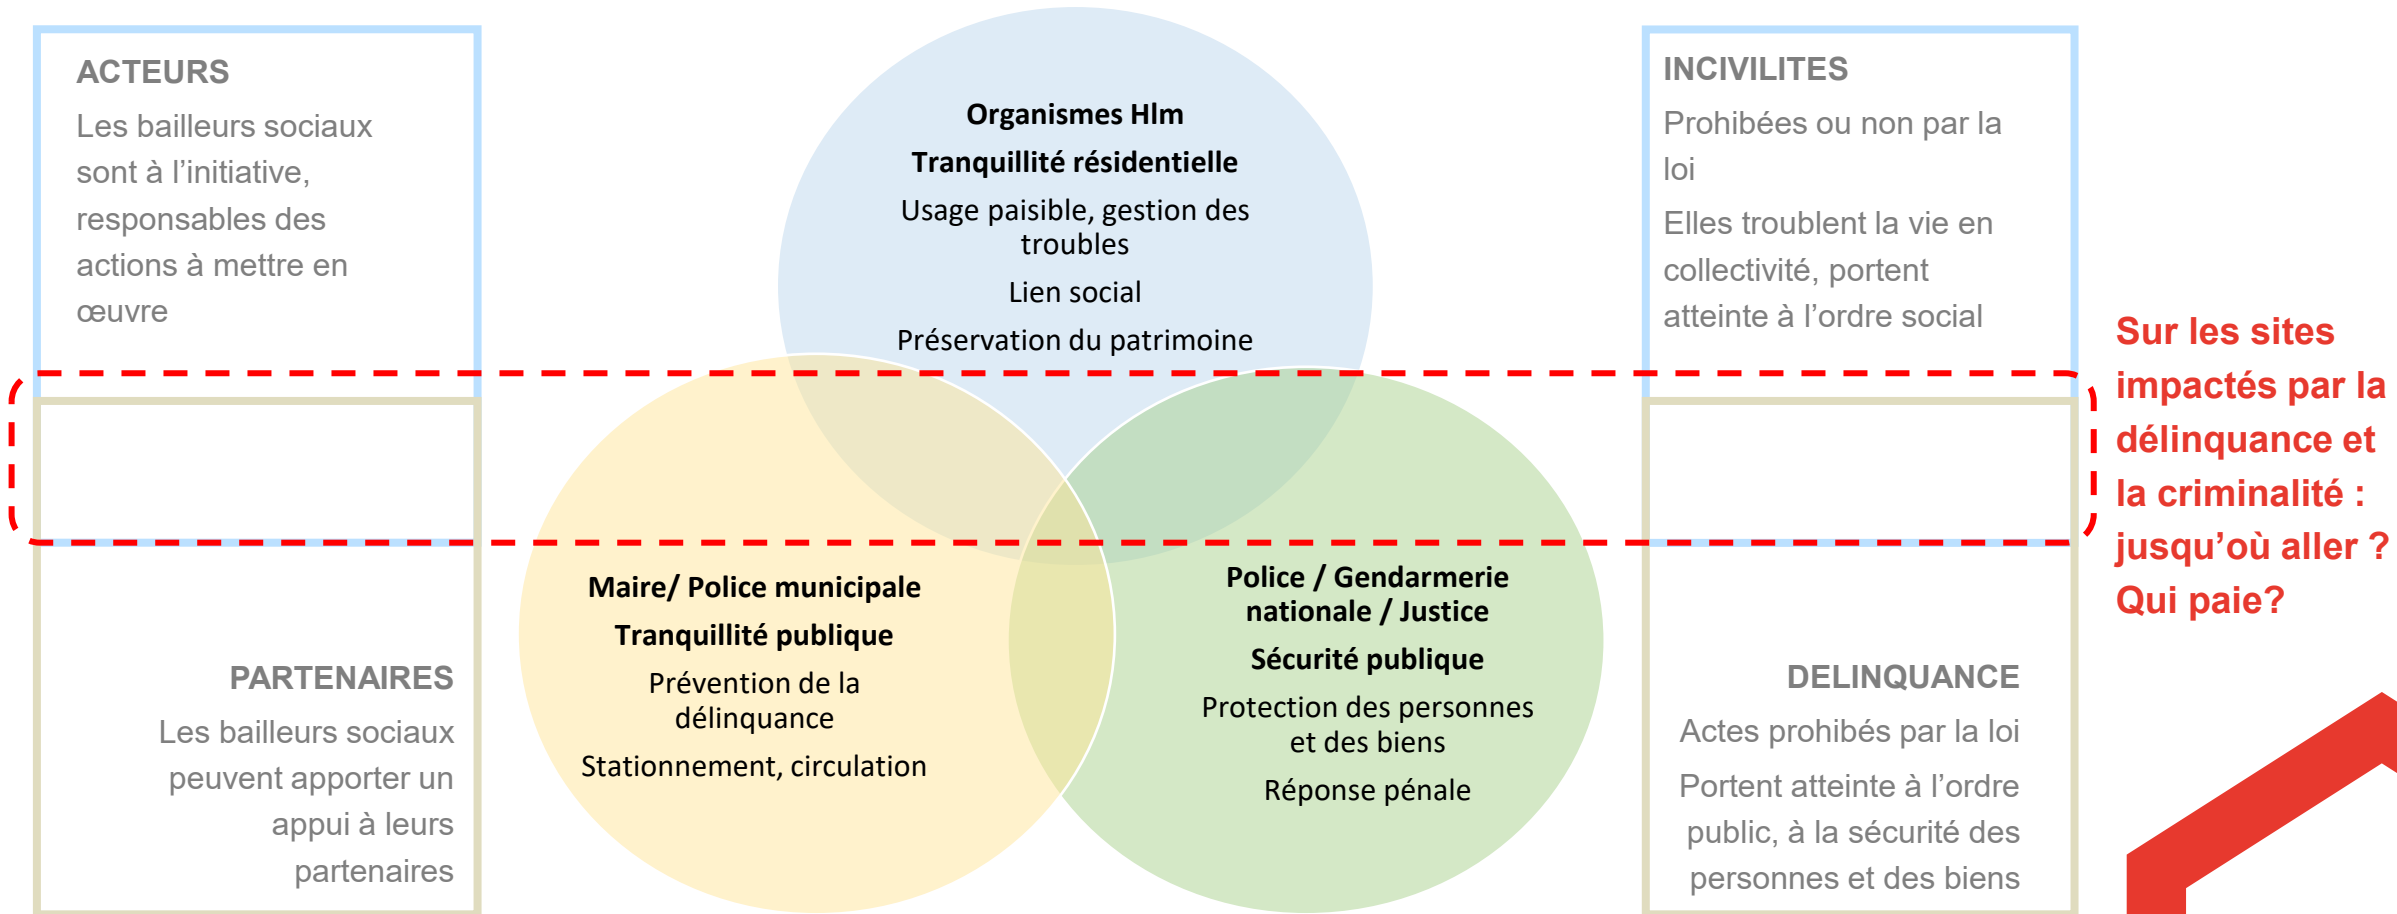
ACTEURS

Les bailleurs sociaux sont à l'initiative, responsables des actions à mettre en œuvre

Organismes Hlm

Tranquillité résidentielle

Usage paisible, gestion des troubles

Lien social

Préservation du patrimoine

INCIVILITES

Prohibées ou non par la loi

Elles troublent la vie en collectivité, portent atteinte à l'ordre social

Sur les sites impactés par la délinquance et la criminalité : jusqu'où aller ? Qui paie?

PARTENAIRES

Les bailleurs sociaux peuvent apporter un appui à leurs partenaires

Maire/ Police municipale

Tranquillité publique

Prévention de la délinquance

Stationnement, circulation

Police / Gendarmerie nationale / Justice

Sécurité publique

Protection des personnes et des biens

Réponse pénale

DELINQUANCE

Actes prohibés par la loi

Portent atteinte à l'ordre public, à la sécurité des personnes et des biens